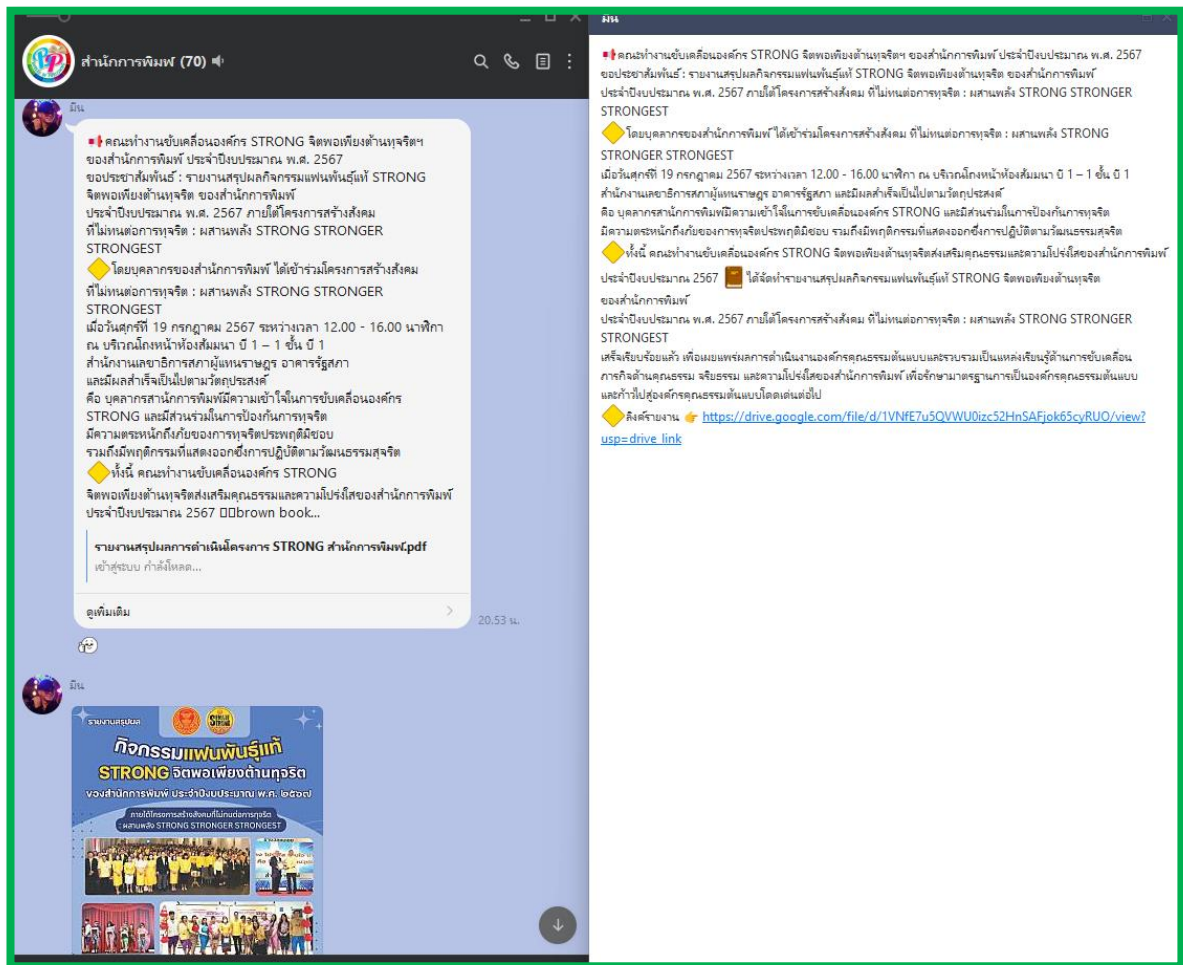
สำนักการพิมพ์ (70)

มิน

คณะทำงานขับเคลื่อนองค์กร STRONG จิตพอเพียงต้านทุจริตฯ ของสำนักการพิมพ์ ประจำปีงบประมาณ พ.ศ. 2567
ขอประชาสัมพันธ์ : รายงานสรุปผลกิจกรรมแฟนพันธุ์แท้ STRONG จิตพอเพียงต้านทุจริต ของสำนักการพิมพ์
ประจำปีงบประมาณ พ.ศ. 2567 ภายใต้โครงการสร้างสังคมที่ไม่ทนต่อการทุจริต : ผสานพลัง STRONG STRONGER STRONGEST
โดยบุคลากรของสำนักการพิมพ์ ได้เข้าร่วมโครงการสร้างสังคมที่ไม่ทนต่อการทุจริต : ผสานพลัง STRONG STRONGER STRONGEST
เมื่อวันศุกร์ที่ 19 กรกฎาคม 2567 ระหว่างเวลา 12.00 - 16.00 นาฬิกา ณ บริเวณโถงหน้าห้องสัมมนา บี 1 – 1 ชั้น บี 1
สำนักงานเลขาธิการสภาผู้แทนราษฎร อาคารรัฐสภา และมีผลสำเร็จเป็นไปตามวัตถุประสงค์
คือ บุคลากรสำนักการพิมพ์มีความเข้าใจในการขับเคลื่อนองค์กร STRONG และมีส่วนร่วมในการป้องกันการทุจริต
มีความตระหนักถึงภัยของการทุจริตประพฤติมิชอบ รวมถึงมีพฤติกรรมที่แสดงออกซึ่งการปฏิบัติตามวัฒนธรรมสุจริต
ทั้งนี้ คณะทำงานขับเคลื่อนองค์กร STRONG จิตพอเพียงต้านทุจริตส่งเสริมคุณธรรมและความโปร่งใสของสำนักการพิมพ์
ประจำปีงบประมาณ 2567 brown book...

รายงานสรุปผลการดำเนินโครงการ STRONG สำนักการพิมพ์.pdf
เข้าสู่ระบบ กำลังโหลด...

ดูเพิ่มเติม
20.53 น.

มิน

รายงานสรุปผล
กิจกรรมแฟนพันธุ์แท้
STRONG จิตพอเพียงต้านทุจริต
ของสำนักการพิมพ์ ประจำปีงบประมาณ พ.ศ. ๒๕๖๗
ภายใต้โครงการสร้างสังคมที่ไม่ทนต่อการทุจริต : ผสานพลัง STRONG STRONGER STRONGEST

มิน

คณะทำงานขับเคลื่อนองค์กร STRONG จิตพอเพียงต้านทุจริตฯ ของสำนักการพิมพ์ ประจำปีงบประมาณ พ.ศ. 2567
ขอประชาสัมพันธ์ : รายงานสรุปผลกิจกรรมแฟนพันธุ์แท้ STRONG จิตพอเพียงต้านทุจริต ของสำนักการพิมพ์
ประจำปีงบประมาณ พ.ศ. 2567 ภายใต้โครงการสร้างสังคม ที่ไม่ทนต่อการทุจริต : ผสานพลัง STRONG STRONGER STRONGEST
โดยบุคลากรของสำนักการพิมพ์ ได้เข้าร่วมโครงการสร้างสังคม ที่ไม่ทนต่อการทุจริต : ผสานพลัง STRONG STRONGER STRONGEST
เมื่อวันศุกร์ที่ 19 กรกฎาคม 2567 ระหว่างเวลา 12.00 - 16.00 นาฬิกา ณ บริเวณโถงหน้าห้องสัมมนา บี 1 – 1 ชั้น บี 1
สำนักงานเลขาธิการสภาผู้แทนราษฎร อาคารรัฐสภา และมีผลสำเร็จเป็นไปตามวัตถุประสงค์
คือ บุคลากรสำนักการพิมพ์มีความเข้าใจในการขับเคลื่อนองค์กร STRONG และมีส่วนร่วมในการป้องกันการทุจริต
มีความตระหนักถึงภัยของการทุจริตประพฤติมิชอบ รวมถึงมีพฤติกรรมที่แสดงออกซึ่งการปฏิบัติตามวัฒนธรรมสุจริต
ทั้งนี้ คณะทำงานขับเคลื่อนองค์กร STRONG จิตพอเพียงต้านทุจริตส่งเสริมคุณธรรมและความโปร่งใสของสำนักการพิมพ์
ประจำปีงบประมาณ 2567 ได้จัดทำรายงานสรุปผลกิจกรรมแฟนพันธุ์แท้ STRONG จิตพอเพียงต้านทุจริต ของสำนักการพิมพ์
ประจำปีงบประมาณ พ.ศ. 2567 ภายใต้โครงการสร้างสังคม ที่ไม่ทนต่อการทุจริต : ผสานพลัง STRONG STRONGER STRONGEST
เสร็จเรียบร้อยแล้ว เพื่อเผยแพร่ผลการดำเนินงานองค์กรคุณธรรมต้นแบบและรวบรวมเป็นแหล่งเรียนรู้ด้านการขับเคลื่อนภารกิจด้านคุณธรรม จริยธรรม และความโปร่งใสของสำนักการพิมพ์ เพื่อรักษามาตรฐานการเป็นองค์กรคุณธรรมต้นแบบและก้าวไปสู่องค์กรคุณธรรมต้นแบบโดดเด่นต่อไป
ลิงค์รายงาน 👉 https://drive.google.com/file/d/1VNfE7u5QVWU0izc52HnSAFjok65cyRUO/view?usp=drive_link